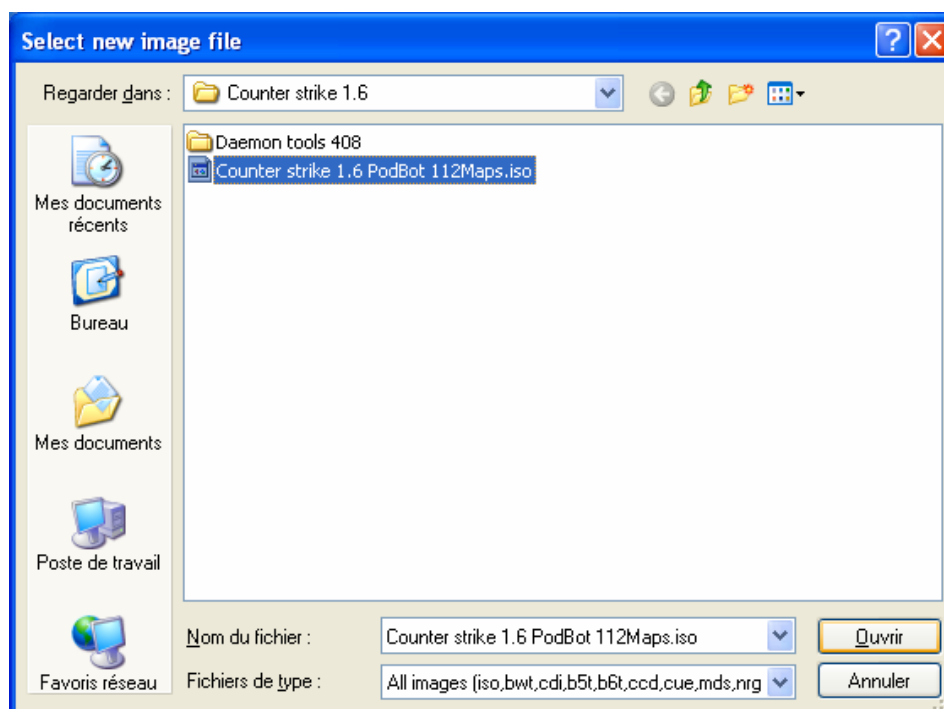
Select new image file

Regarder dans : Counter strike 1.6

Mes documents récents

Bureau

Mes documents

Poste de travail

Favoris réseau

Daemon tools 408
Counter strike 1.6 PodBot 112Maps.iso

Nom du fichier : Counter strike 1.6 PodBot 112Maps.iso

Fichiers de type : All images (iso,bwt,cdi,b5t,b6t,ccd,cue,mds,nrg

Ouvrir

Annuler